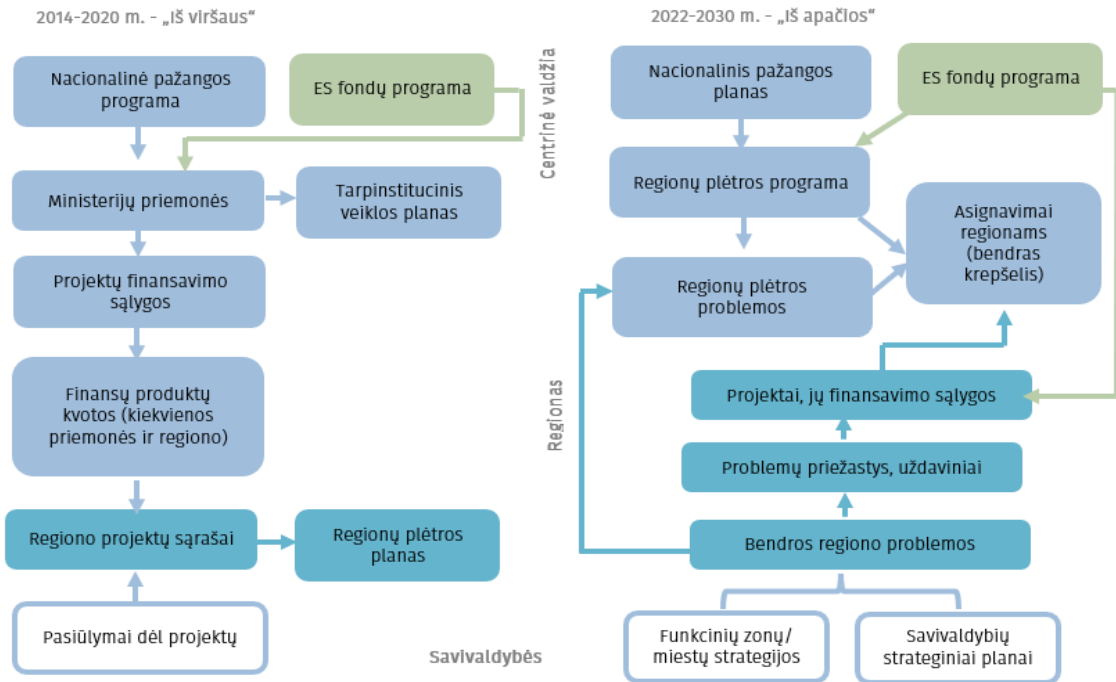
2014-2020 m. – „Iš viršaus“

Nacionalinė pažangos programa

ES fondų programa

Ministerijų priemonės

Tarpinstitucinis veiklos planas

Projektų finansavimo sąlygos

Finansų produktų kvotos (kiekvienos priemonės ir regiono)

Regiono projektų sąrašai

Regionų plėtros planas

Pasiūlymai dėl projektų

Savivaldybės

2022-2030 m. – „Iš apačios“

Centrinė valdžia

Nacionalinis pažangos planas

ES fondų programa

Regionų plėtros programa

Asignavimai regionams (bendras krepšelis)

Regionų plėtros problemos

Regionas

Projektai, jų finansavimo sąlygos

Problemų priežastys, uždaviniai

Bendros regiono problemos

Funkcinių zonų/ miestų strategijos

Savivaldybių strateginiai planai